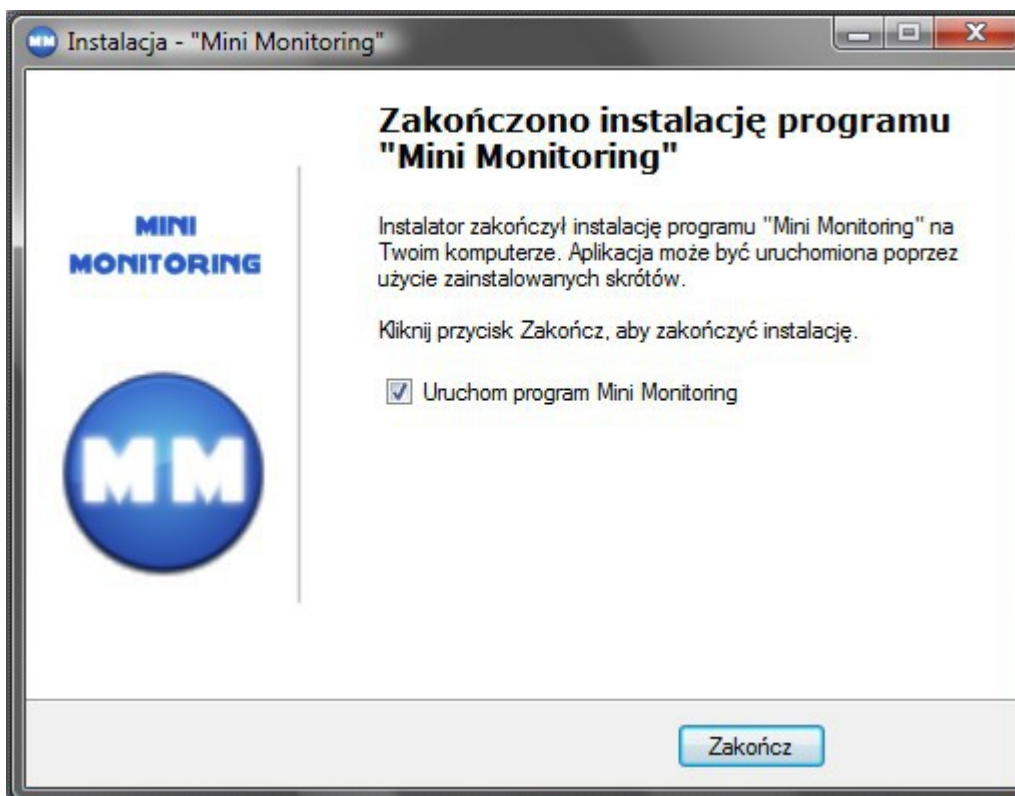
Instalacja - "Mini Monitoring"

MINI MONITORING

MM

Zakończono instalację programu "Mini Monitoring"

Instalator zakończył instalację programu "Mini Monitoring" na Twoim komputerze. Aplikacja może być uruchomiona poprzez użycie zainstalowanych skrótów.

Kliknij przycisk Zakończ, aby zakończyć instalację.

Uruchom program Mini Monitoring

Zakończ